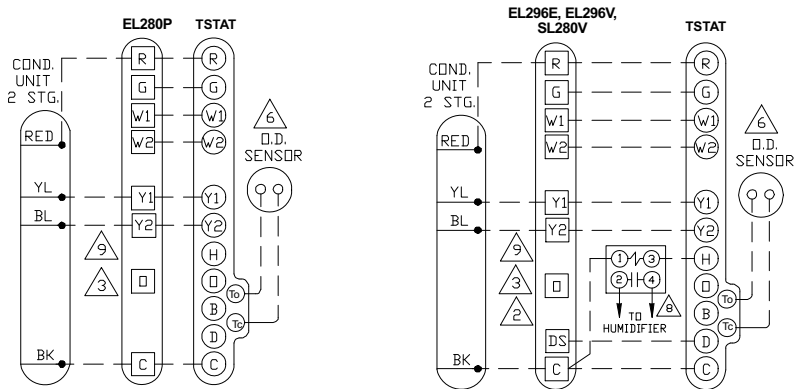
EL280P TSTAT

COND. UNIT 2 STG.

RED

YL

BL

BK

R
G
W1
W2
Y1
Y2
O
C

R
G
W1
W2
Y1
Y2
H
O
B
D
C

To
Tc

9
3
6

O.D. SENSOR

EL296E, EL296V, SL280V TSTAT

COND. UNIT 2 STG.

RED

YL

BL

BK

R
G
W1
W2
Y1
Y2
O
DS
C

R
G
W1
W2
Y1
Y2
H
O
B
D
C

To
Tc

9
3
2
6
8

O.D. SENSOR

1
3
2
4

TO HUMIDIFIER